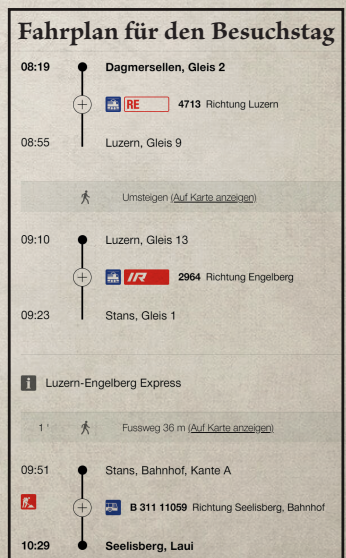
Fahrplan für den Besuchstag

08:19 Dagmersellen, Gleis 2

RE 4713 Richtung Luzern

08:55 Luzern, Gleis 9

Umsteigen (Auf Karte anzeigen)

09:10 Luzern, Gleis 13

IR 2964 Richtung Engelberg

09:23 Stans, Gleis 1

i Luzern-Engelberg Express

1' Fussweg 36 m (Auf Karte anzeigen)

09:51 Stans, Bahnhof, Kante A

B 311 11059 Richtung Seelisberg, Bahnhof

10:29 Seelisberg, Laui